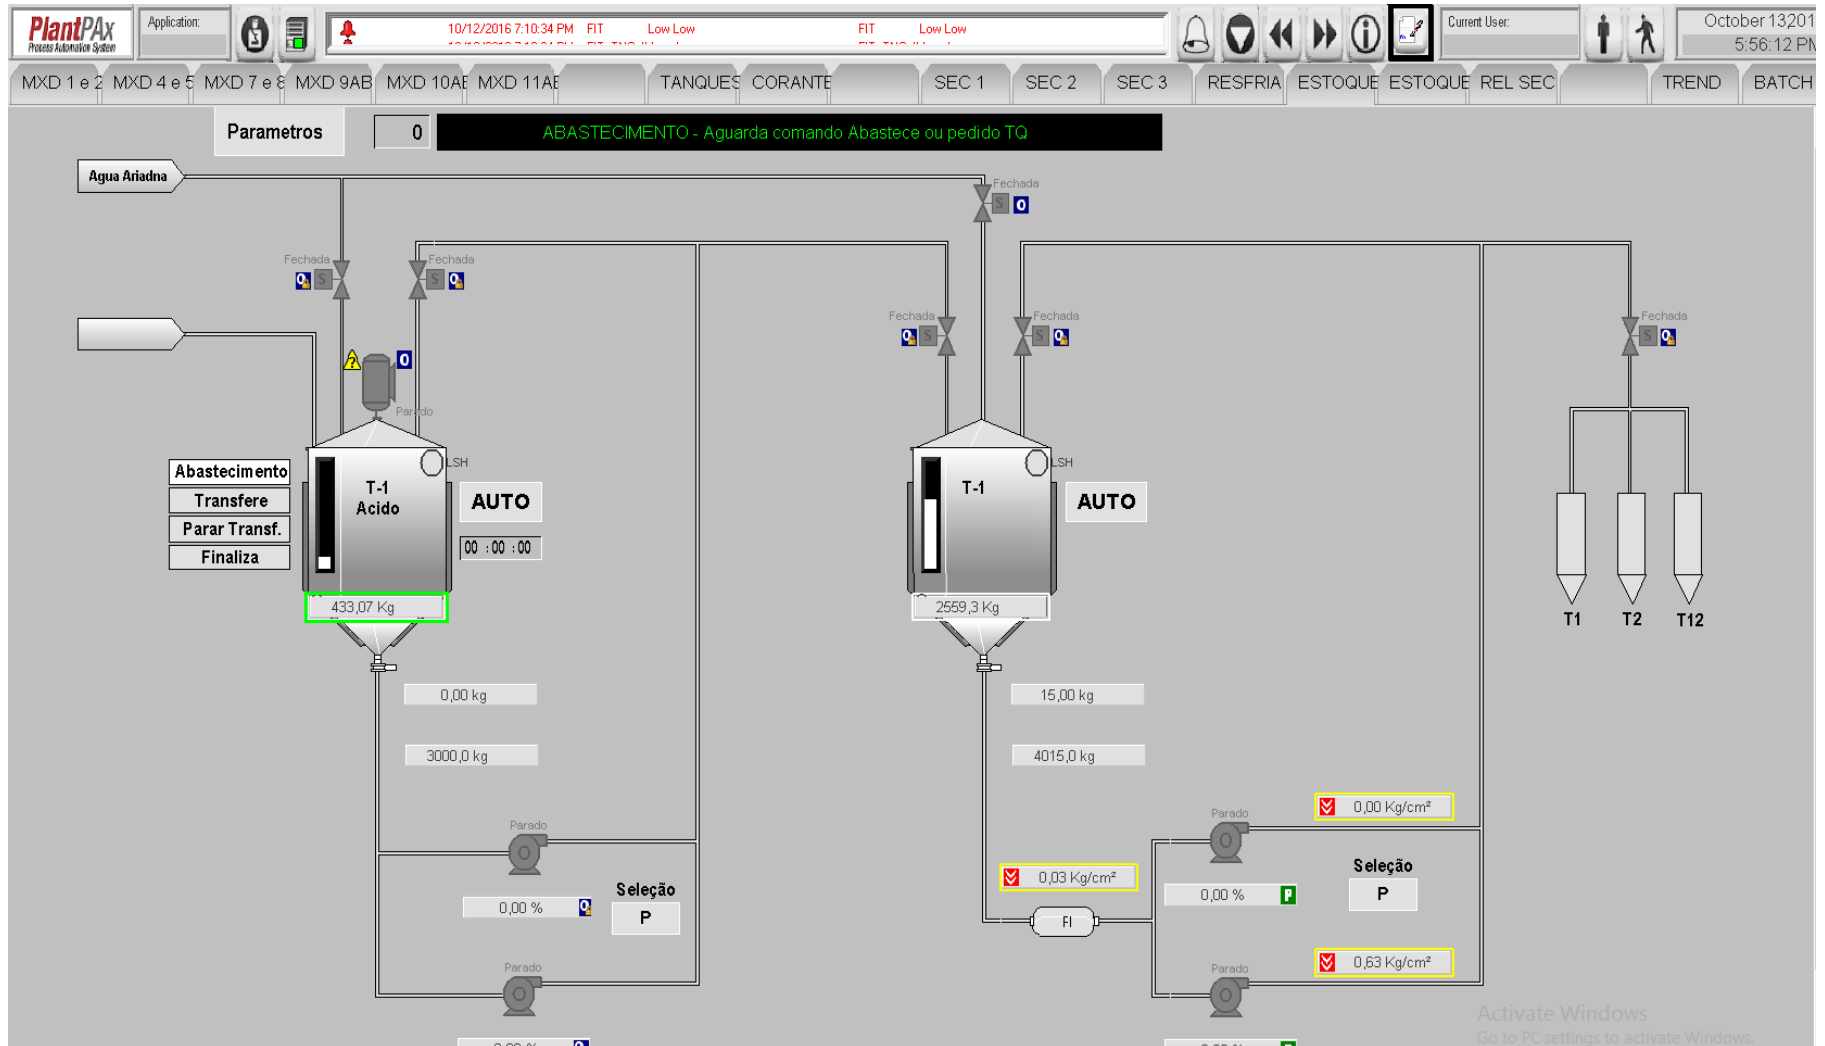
PlantPAx Process Automation System

Application:

10/12/2016 7:10:34 PM FIT Low Low FIT Low Low

Current User:

October 13201 5:56:12 PM

MXD 1 e 2 MXD 4 e 5 MXD 7 e 8 MXD 9AB MXD 10AE MXD 11AE TANQUES CORANTE SEC 1 SEC 2 SEC 3 RESFRIA ESTOQUE ESTOQUE REL SEC TREND BATCH

Parametros

0

ABASTECIMENTO - Aguarda comando Abastece ou pedido TQ

Agua Ariadna

Fechada

S

0

Fechada

S

Fechada

S

Fechada

S

Fechada

S

Fechada

S

0

Parado

LSH

T-1 Acido

AUTO

00 :00 :00

Abastecimento

Transfere

Parar Transf.

Finaliza

433,07 Kg

LSH

T-1

AUTO

2559,3 Kg

T1

T2

T12

0,00 kg

3000,0 kg

15,00 kg

4015,0 kg

Parado

0,00 %

Seleção

P

Parado

Parado

0,00 Kg/cm²

0,03 Kg/cm²

0,00 %

P

Seleção

P

FI

Parado

0,63 Kg/cm²

Activate Windows

Go to PC settings to activate Windows.